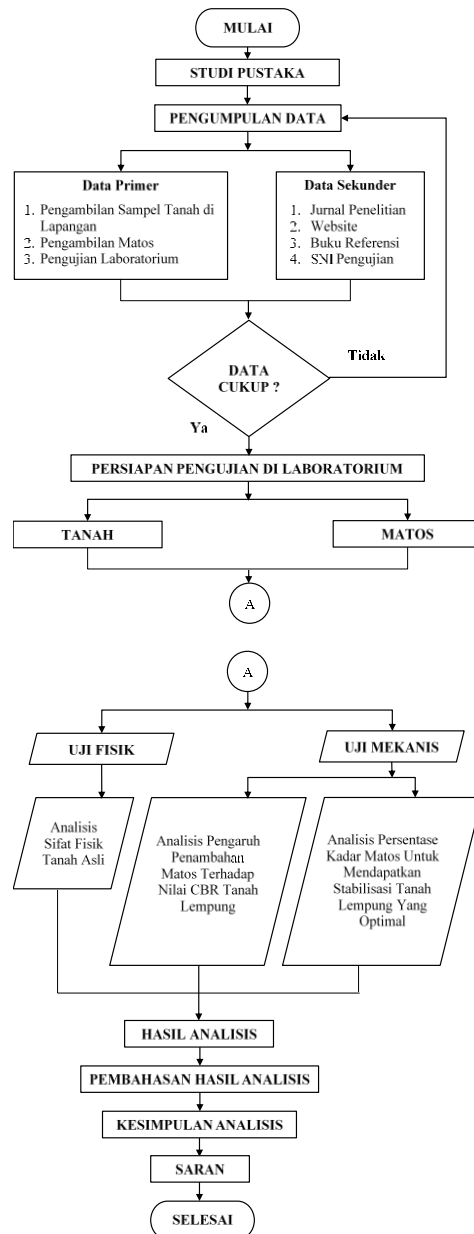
MULAI

STUDI PUSTAKA

PENGUMPULAN DATA

Data Primer
1. Pengambilan Sampel Tanah di Lapangan
2. Pengambilan Matos
3. Pengujian Laboratorium

Data Sekunder
1. Jurnal Penelitian
2. Website
3. Buku Referensi
4. SNI Pengujian

DATA CUKUP ?

Tidak

Ya

PERSIAPAN PENGUJIAN DI LABORATORIUM

TANAH

MATOS

A

A

UJI FISIK

UJI MEKANIS

Analisis Sifat Fisik Tanah Asli

Analisis Pengaruh Penambahan Matos Terhadap Nilai CBR Tanah Lempung

Analisis Persentase Kadar Matos Untuk Mendapatkan Stabilisasi Tanah Lempung Yang Optimal

HASIL ANALISIS

PEMBAHASAN HASIL ANALISIS

KESIMPULAN ANALISIS

SARAN

SELESAI